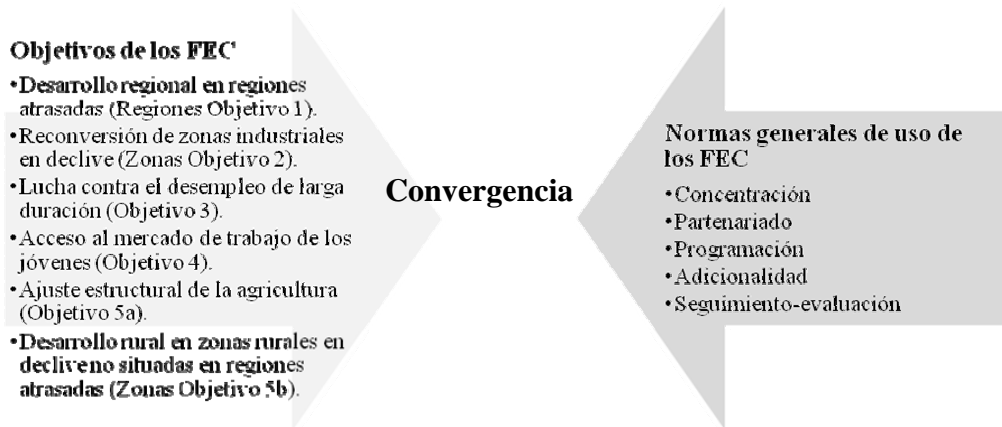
Objetivos de los FEC'

•Desarrollo regional en regiones atrasadas (Regiones Objetivo 1).
•Reconversión de zonas industriales en declive (Zonas Objetivo 2).
•Lucha contra el desempleo de larga duración (Objetivo 3).
•Acceso al mercado de trabajo de los jóvenes (Objetivo 4).
•Ajuste estructural de la agricultura (Objetivo 5a).
•Desarrollo rural en zonas rurales en declive no situadas en regiones atrasadas (Zonas Objetivo 5b).

Convergencia

Normas generales de uso de los FEC

•Concentración
•Partenariado
•Programación
•Adicionalidad
•Seguimiento-evaluación